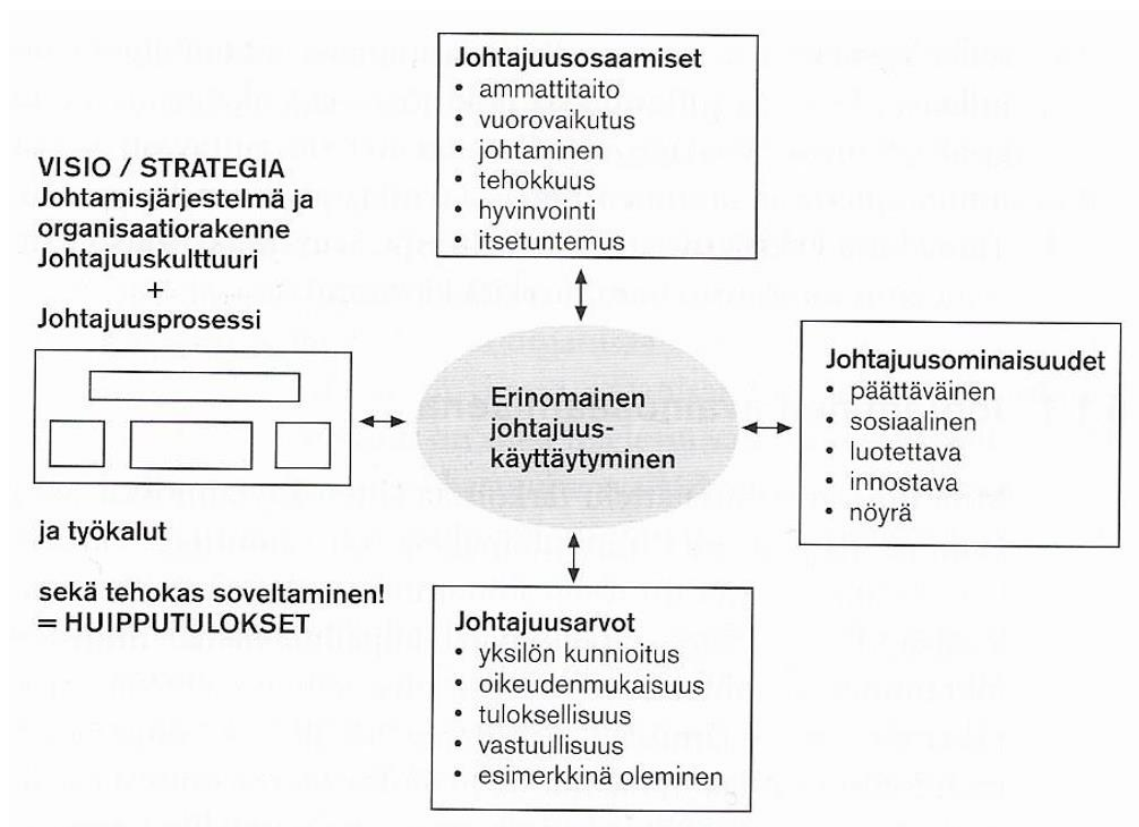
Johtajuusosaamiset
• ammattitaito
• vuorovaikutus
• johtaminen
• tehokkuus
• hyvinvointi
• itsetuntemus

VISIO / STRATEGIA
Johtamisjärjestelmä ja organisaatiorakenne
Johtajuuskulttuuri
+
Johtajuusprosessi

ja työkalut

sekä tehokas soveltaminen!
= HUIPPUTULOKSET

Erinomainen johtajuuskäyttäytyminen

Johtajuusominaisuudet
• päättäväinen
• sosiaalinen
• luotettava
• innostava
• nöyrä

Johtajuusarvot
• yksilön kunnioitus
• oikeudenmukaisuus
• tuloksellisuus
• vastuullisuus
• esimerkkinä oleminen